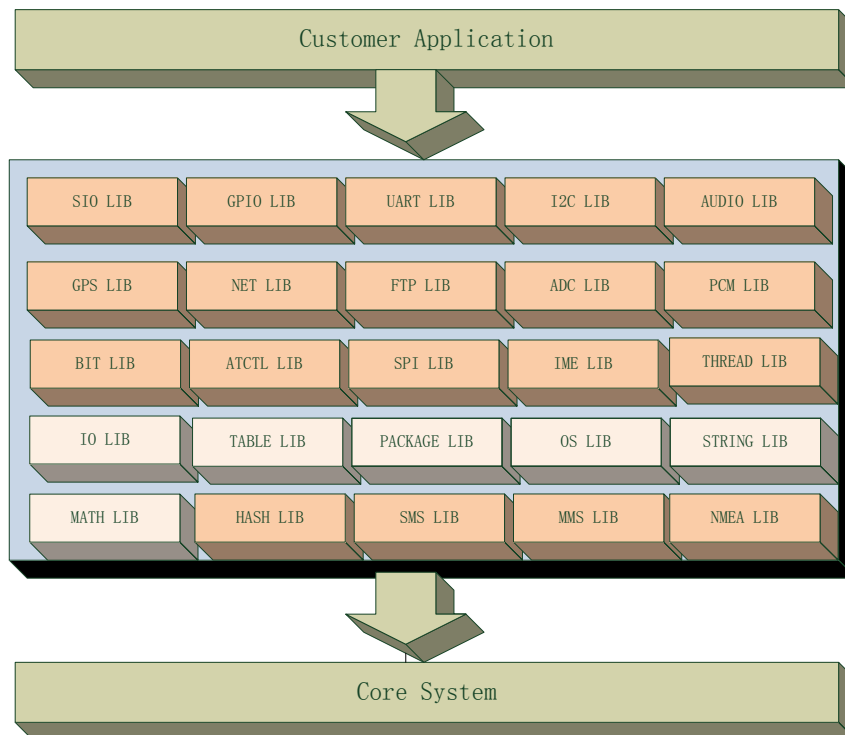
Customer Application

SIO LIB
GPIO LIB
UART LIB
I2C LIB
AUDIO LIB

GPS LIB
NET LIB
FTP LIB
ADC LIB
PCM LIB

BIT LIB
ATCTL LIB
SPI LIB
IME LIB
THREAD LIB

IO LIB
TABLE LIB
PACKAGE LIB
OS LIB
STRING LIB

MATH LIB
HASH LIB
SMS LIB
MMS LIB
NMEA LIB

Core System